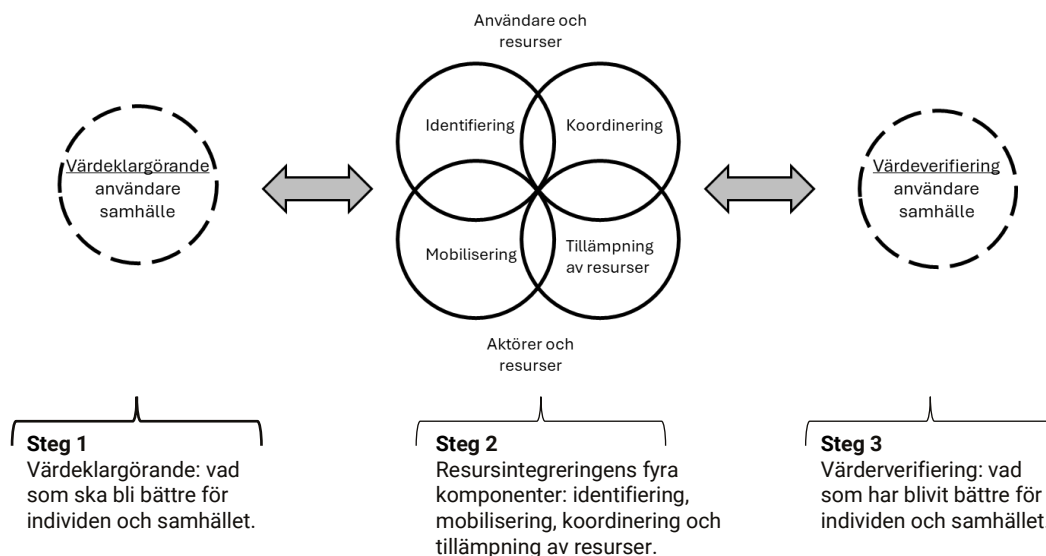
Användare och resurser

Värdeklargörande användare samhälle

Identifiering

Koordinering

Mobilisering

Tillämpning av resurser

Värdeverifiering användare samhälle

Aktörer och resurser

**Steg 1**
Värdeklargörande: vad som ska bli bättre för individen och samhället.

**Steg 2**
Resursintegreringens fyra komponenter: identifiering, mobilisering, koordinering och tillämpning av resurser.

**Steg 3**
Värderverifiering: vad som har blivit bättre för individen och samhället